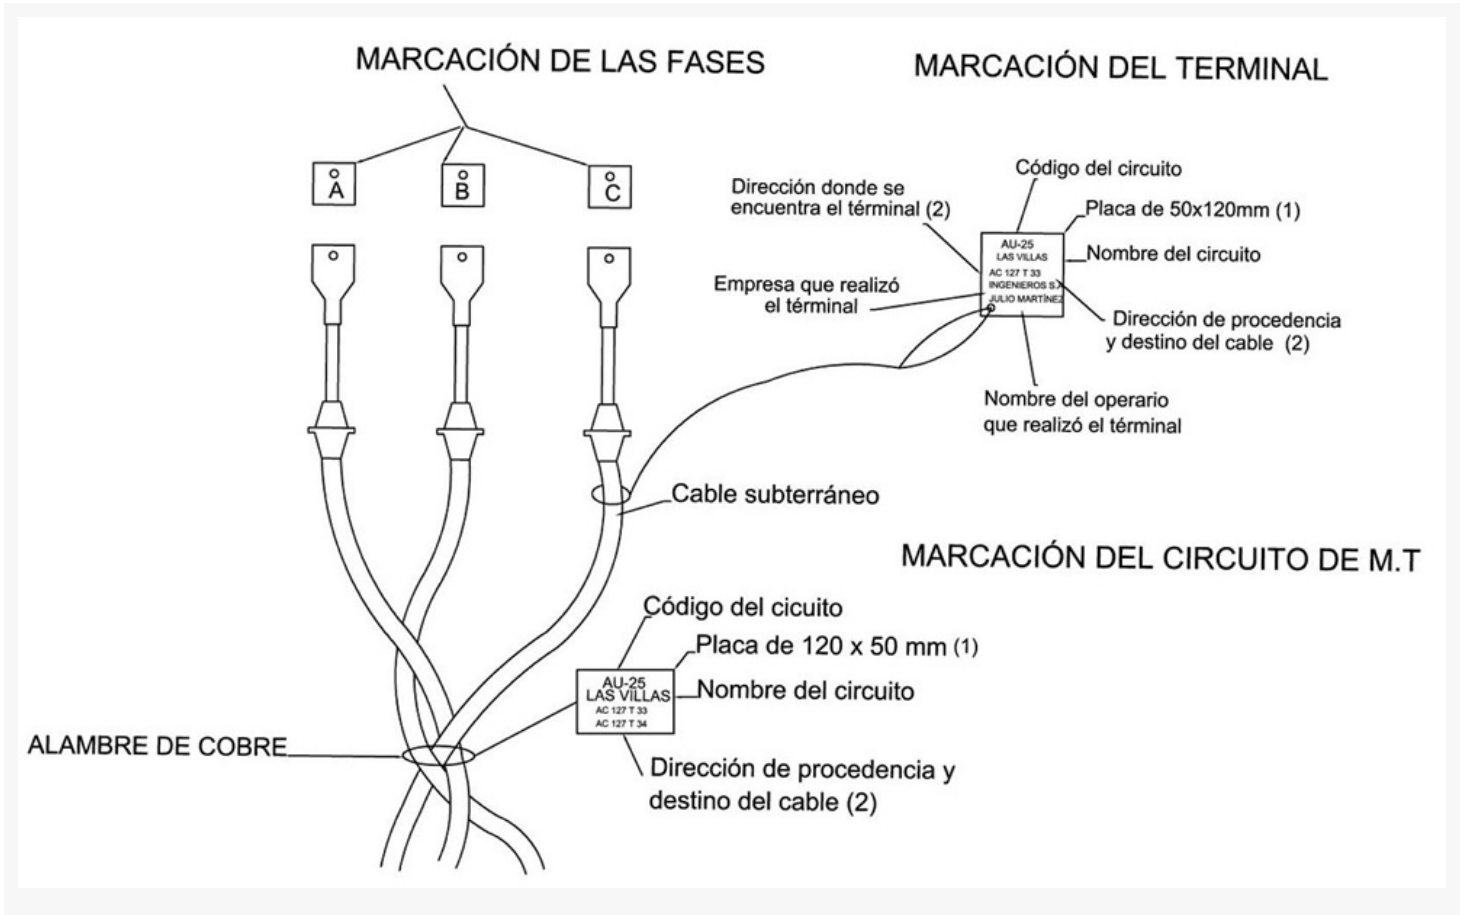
MARCACIÓN DE LAS FASES

A

B

C

MARCACIÓN DEL TERMINAL

Código del circuito

Dirección donde se encuentra el términal (2)

Placa de 50x120mm (1)

AU-25
LAS VILLAS
AC 127 T 33
INGENIEROS S.A
JULIO MARTÍNEZ

Nombre del circuito

Empresa que realizó el términal

Dirección de procedencia y destino del cable (2)

Nombre del operario que realizó el términal

Cable subterráneo

MARCACIÓN DEL CIRCUITO DE M.T

Código del cicuito

Placa de 120 x 50 mm (1)

AU-25
LAS VILLAS
AC 127 T 33
AC 127 T 34

Nombre del circuito

ALAMBRE DE COBRE

Dirección de procedencia y destino del cable (2)